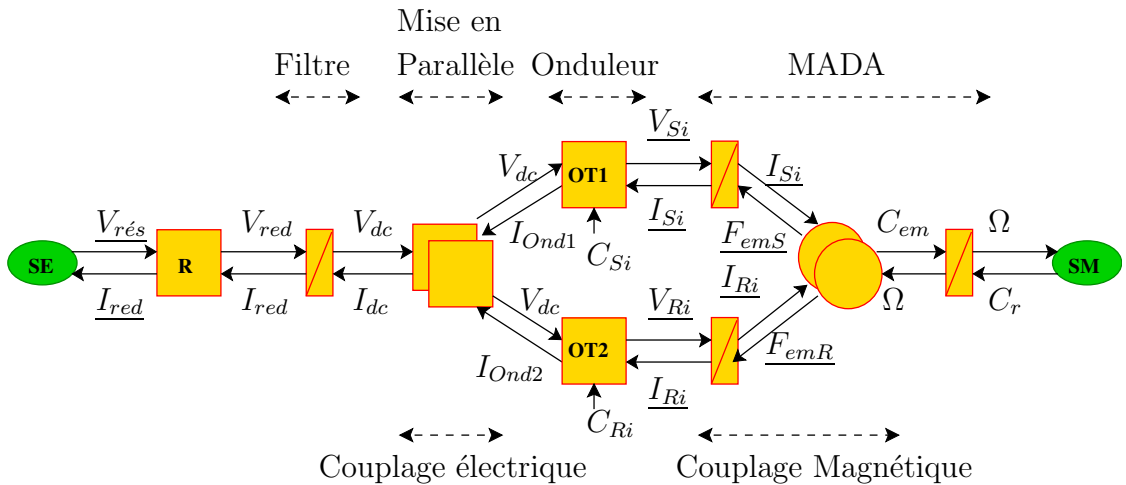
Filtre

Mise en Parallèle

Onduleur

MADA

SE

$\underline{V_{rés}}$

$\underline{I_{red}}$

R

$V_{red}$

$I_{red}$

$V_{dc}$

$I_{dc}$

$V_{dc}$

$I_{Ond1}$

OT1

$C_{Si}$

$\underline{V_{Si}}$

$\underline{I_{Si}}$

$\underline{I_{Si}}$

$\underline{F_{emS}}$

$V_{dc}$

$I_{Ond2}$

OT2

$C_{Ri}$

$\underline{V_{Ri}}$

$\underline{I_{Ri}}$

$\underline{I_{Ri}}$

$\underline{F_{emR}}$

$C_{em}$

$\Omega$

$\Omega$

$C_r$

SM

Couplage électrique

Couplage Magnétique